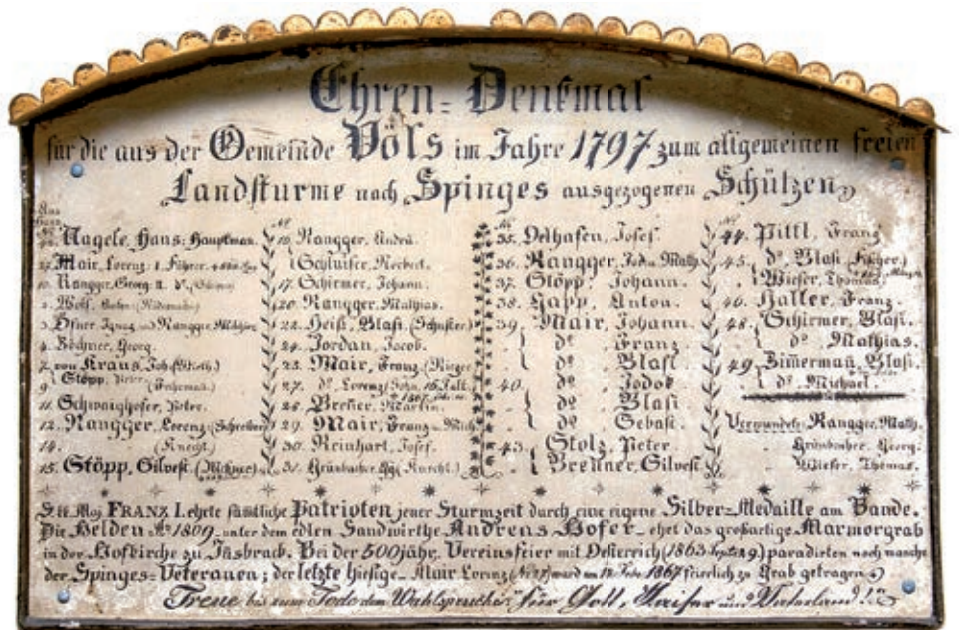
Ehren-Denkmal

für die aus der Gemeinde Völs im Jahre 1797 zum allgemeinen freien Landsturme nach Spinges ausgezogenen Schützen.

Hauptmann Nagele, Hans: Hauptman.
12. Mair, Lorenz: 1. Führer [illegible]
10. Rangger, Georg: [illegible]
3. Wolf, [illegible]
3. Ofner, Ignaz und Rangger, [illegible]
4. Bechner, Georg.
7. von Kraus, Joh. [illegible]
9. Stöpp, Peter (Fuhrmann)
11. Schwaighofer, Peter.
12. Rangger, Lorenz (Schreiber)
14. (Knecht)
15. Stöpp, Silvest. (Mühner)

16. Rangger, Andrä
Schlüsser, Norbert.
17. Schirmer, Johann.
20. Rangger, Mathias.
22. Heiß, Blasi (Schuster)
24. Jordan, Jacob.
23. Mair, Franz (Bürger)
27. do Lorenz (Sohn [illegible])
26. Brenner, Martin.
29. Mair, Franz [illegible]
30. Reinhart, Josef.
31. Grünbacher, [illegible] (Knecht)

35. Delhafen, Josef.
36. Rangger, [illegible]
37. Stöpp, Johann.
38. Happ, Anton.
39. Mair, Johann.
do Franz
do Blasi
40. do Jodok
do Blasi
do Sebast.
43. Stolz, Peter
Brenner, Silvest.

44. Pittl, Franz
45. do Blasi (Führer)
Wieser, Thomas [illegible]
46. Haller, Franz.
48. Schirmer, Blasi.
do Mathias.
49. Zimermann, Blasi.
do Michael.
Verwundet: Rangger, Math.
Grünbacher, Georg.
Wieser, Thomas.

Se. Maj. FRANZ I. ehrte sämtliche Patrioten jener Sturmzeit durch eine eigene Silber-Medaille am Bande. Die Helden Ao 1809 unter dem edlen Sandwirthe Andreas Hofer ehrt das großartige Marmorgrab in der Hofkirche zu Insbruck. Bei der 500jähr. Vereinsfeier mit Oesterreich (1863 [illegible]) paradirten noch manche der Spinges-Veteranen; der letzte hiesige Mair Lorenz ([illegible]) ward am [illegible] 1867 feierlich zu Grab getragen.

Treue bis zum Tode dem Wahlspruche: für Gott, Kaiser und Vaterland!